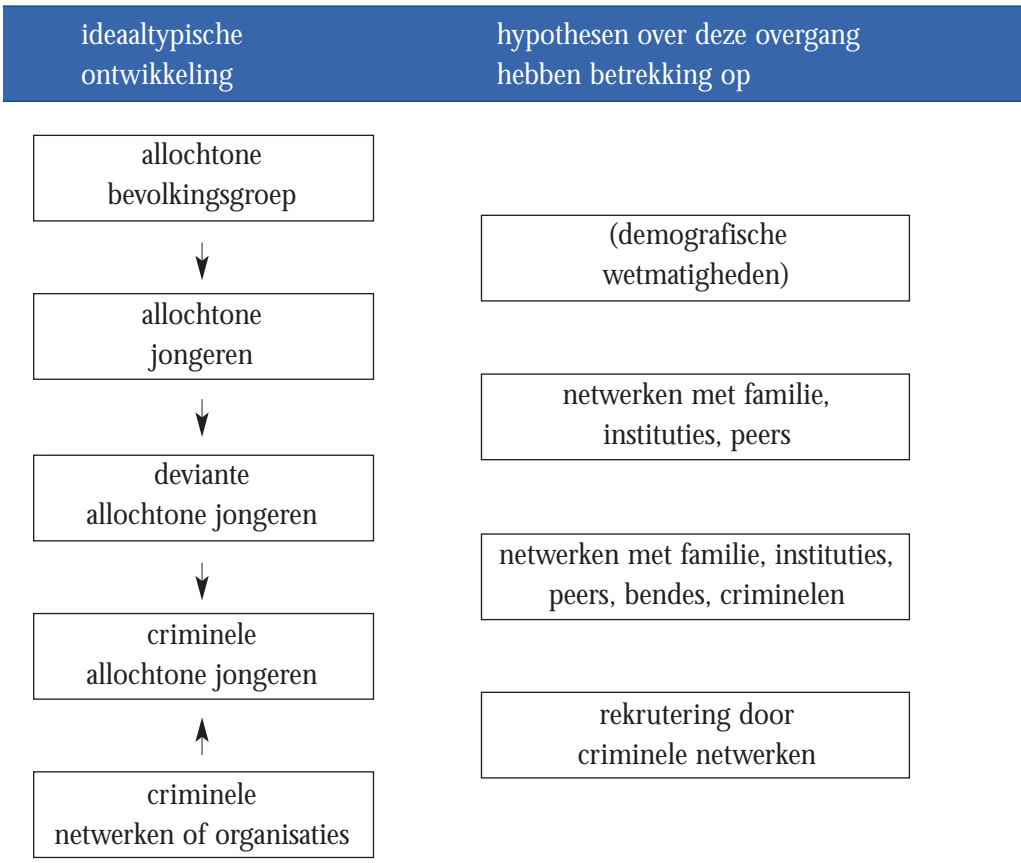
ideaaltypische ontwikkeling

hypothesen over deze overgang hebben betrekking op

allochtone bevolkingsgroep

allochtone jongeren

deviante allochtone jongeren

criminele allochtone jongeren

criminele netwerken of organisaties

(demografische wetmatigheden)

netwerken met familie, instituties, peers

netwerken met familie, instituties, peers, bendes, criminelen

rekrutering door criminele netwerken